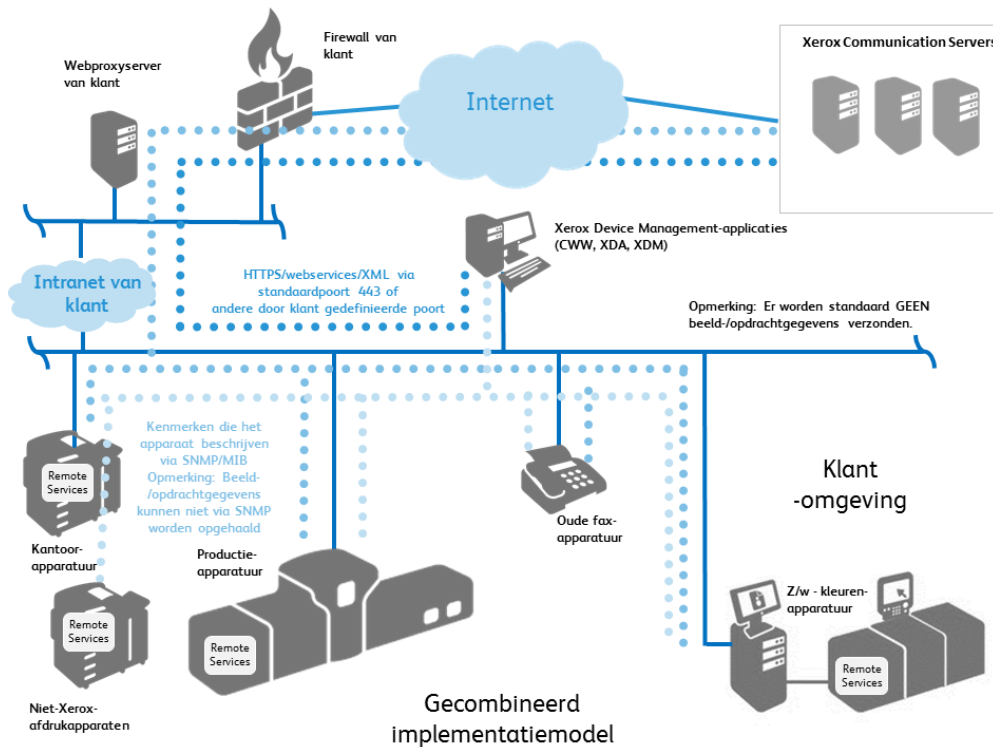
Webproxyserver van klant

Firewall van klant

Internet

Xerox Communication Servers

Xerox Device Management-applicaties (CWW, XDA, XDM)

Intranet van klant

HTTPS/webservices/XML via standaardpoort 443 of andere door klant gedefinieerde poort

Opmerking: Er worden standaard GEEN beeld-/opdrachtgegevens verzonden.

Kenmerken die het apparaat beschrijven via SNMP/MIB Opmerking: Beeld-/opdrachtgegevens kunnen niet via SNMP worden opgehaald

Remote Services

Kantoorapparatuur

Remote Services

Niet-Xerox-afdrukapparaten

Productieapparatuur

Remote Services

Oude faxapparatuur

Klant -omgeving

Z/w - kleurenapparatuur

Remote Services

Gecombineerd implementatiemodel